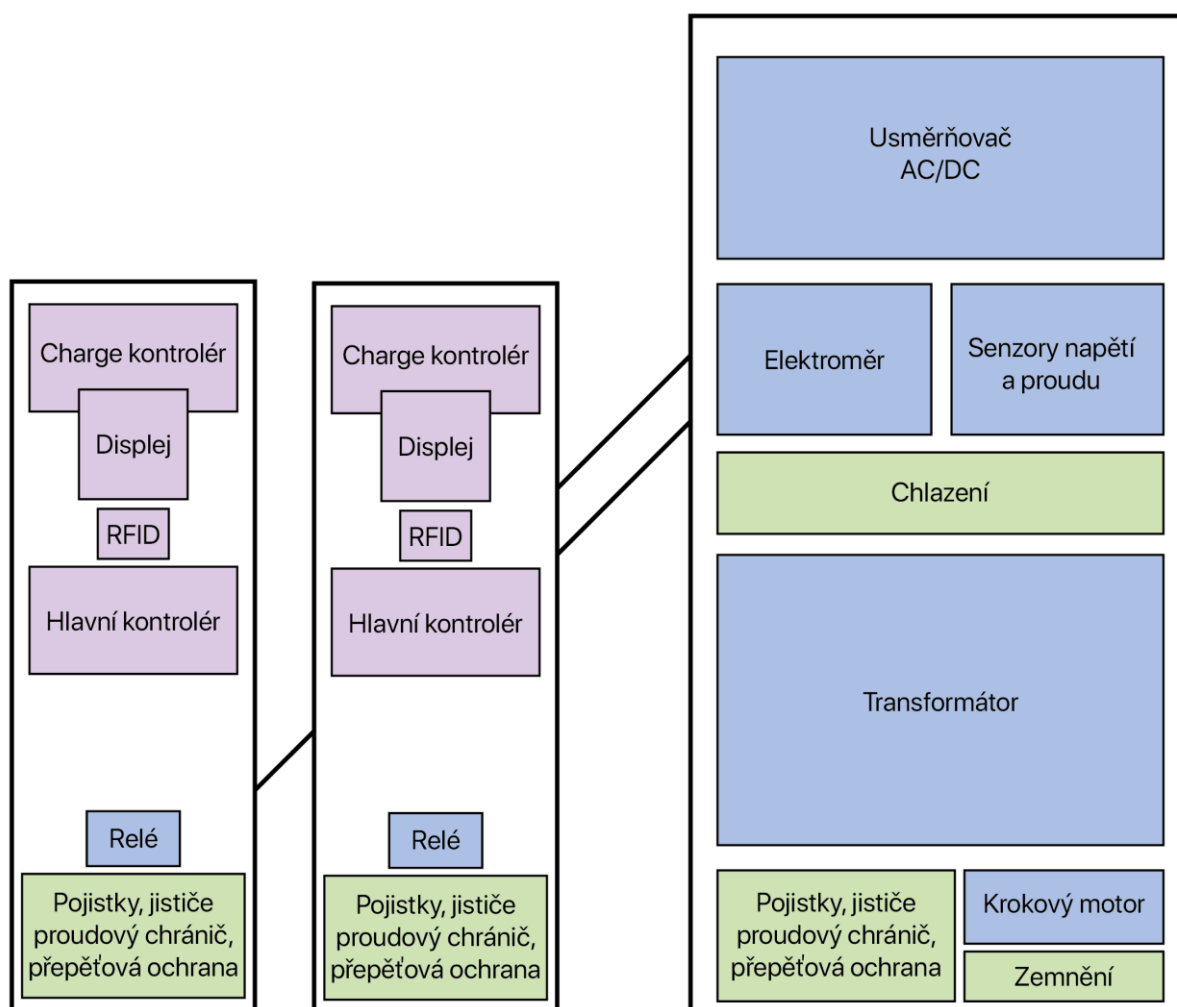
Charge kontrolér

Displej

RFID

Hlavní kontrolér

Relé

Pojistky, jističe proudový chránič, přepěťová ochrana

Charge kontrolér

Displej

RFID

Hlavní kontrolér

Relé

Pojistky, jističe proudový chránič, přepěťová ochrana

Usměrňovač AC/DC

Elektroměr

Senzory napětí a proudu

Chlazení

Transformátor

Pojistky, jističe proudový chránič, přepěťová ochrana

Krokový motor

Zemnění